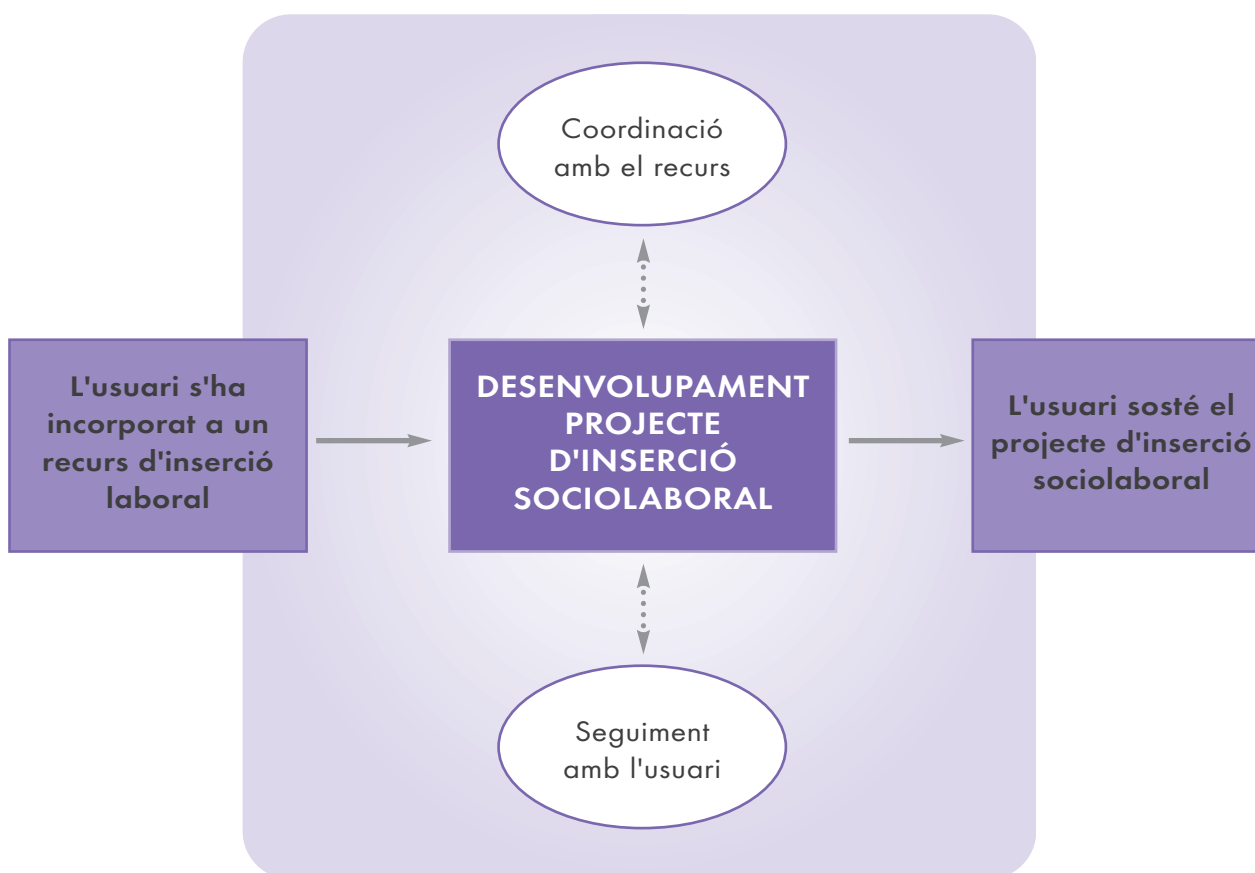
Coordinació amb el recurs

L'usuari s'ha incorporat a un recurs d'inserció laboral

DESENVOLUPAMENT PROJECTE D'INSERCIÓ SOCIOLABORAL

L'usuari sosté el projecte d'inserció sociolaboral

Seguiment amb l'usuari